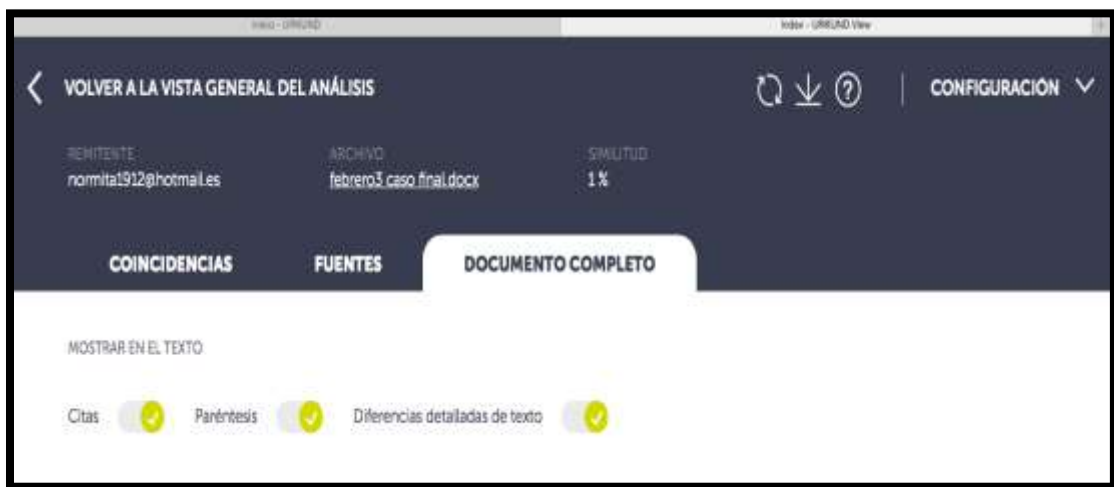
Inicio - URKUND

Index - URKUND View

VOLVER A LA VISTA GENERAL DEL ANÁLISIS

CONFIGURACIÓN

REMITENTE
normita1912@hotmail.es

ARCHIVO
febrero3 caso final.docx

SIMILITUD
1 %

COINCIDENCIAS

FUENTES

DOCUMENTO COMPLETO

MOSTRAR EN EL TEXTO

Citas

Paréntesis

Diferencias detalladas de texto